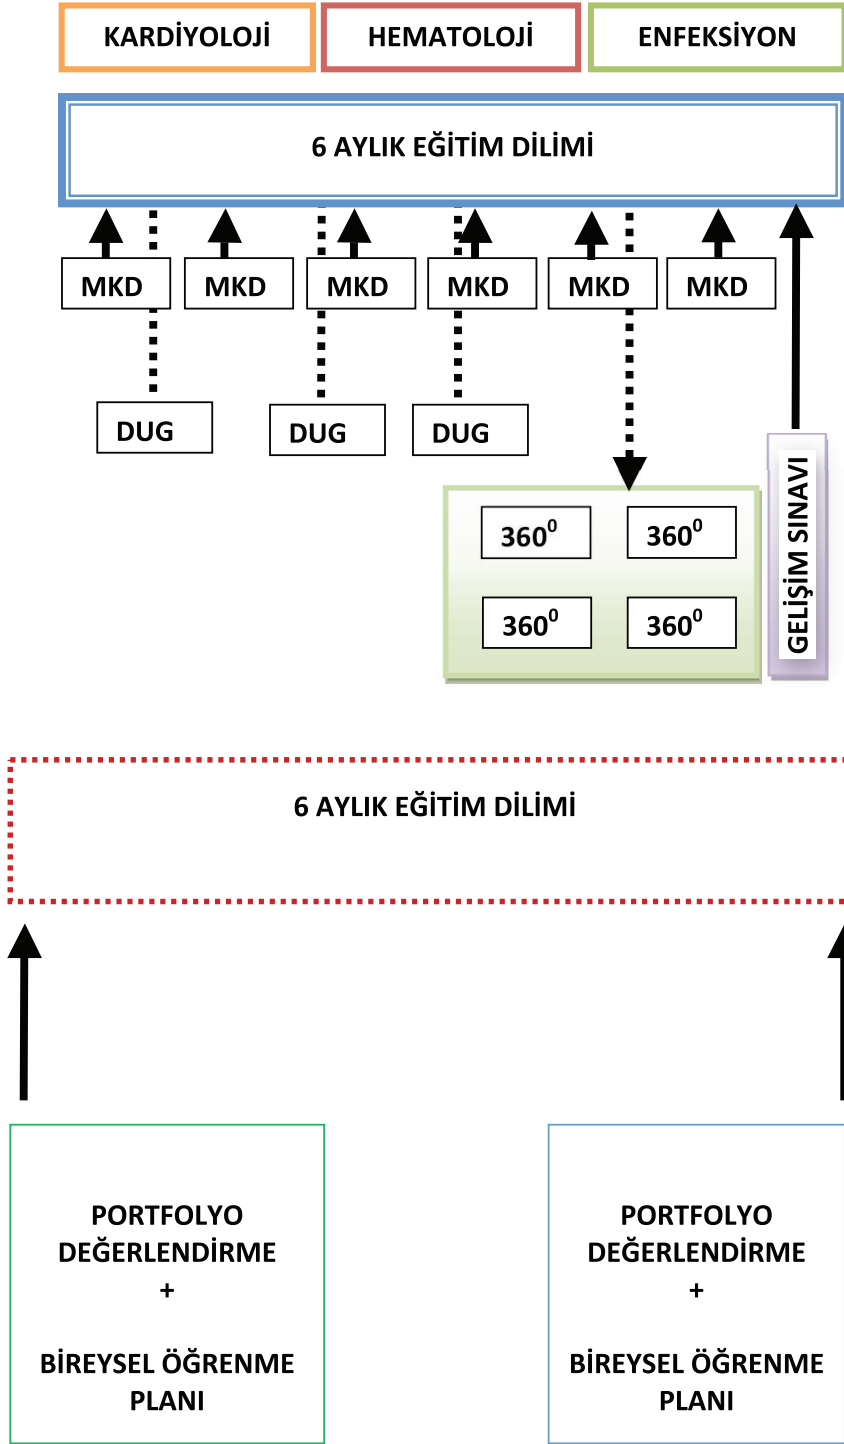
KARDİYOLOJİ

HEMATOLOJİ

ENFEKSİYON

6 AYLIK EĞİTİM DİLİMİ

MKD MKD MKD MKD MKD MKD

DUG DUG DUG

$360^0$ $360^0$

$360^0$ $360^0$

GELİŞİM SINAVI

6 AYLIK EĞİTİM DİLİMİ

PORTFOLYO DEĞERLENDİRME
+
BİREYSEL ÖĞRENME PLANI

PORTFOLYO DEĞERLENDİRME
+
BİREYSEL ÖĞRENME PLANI